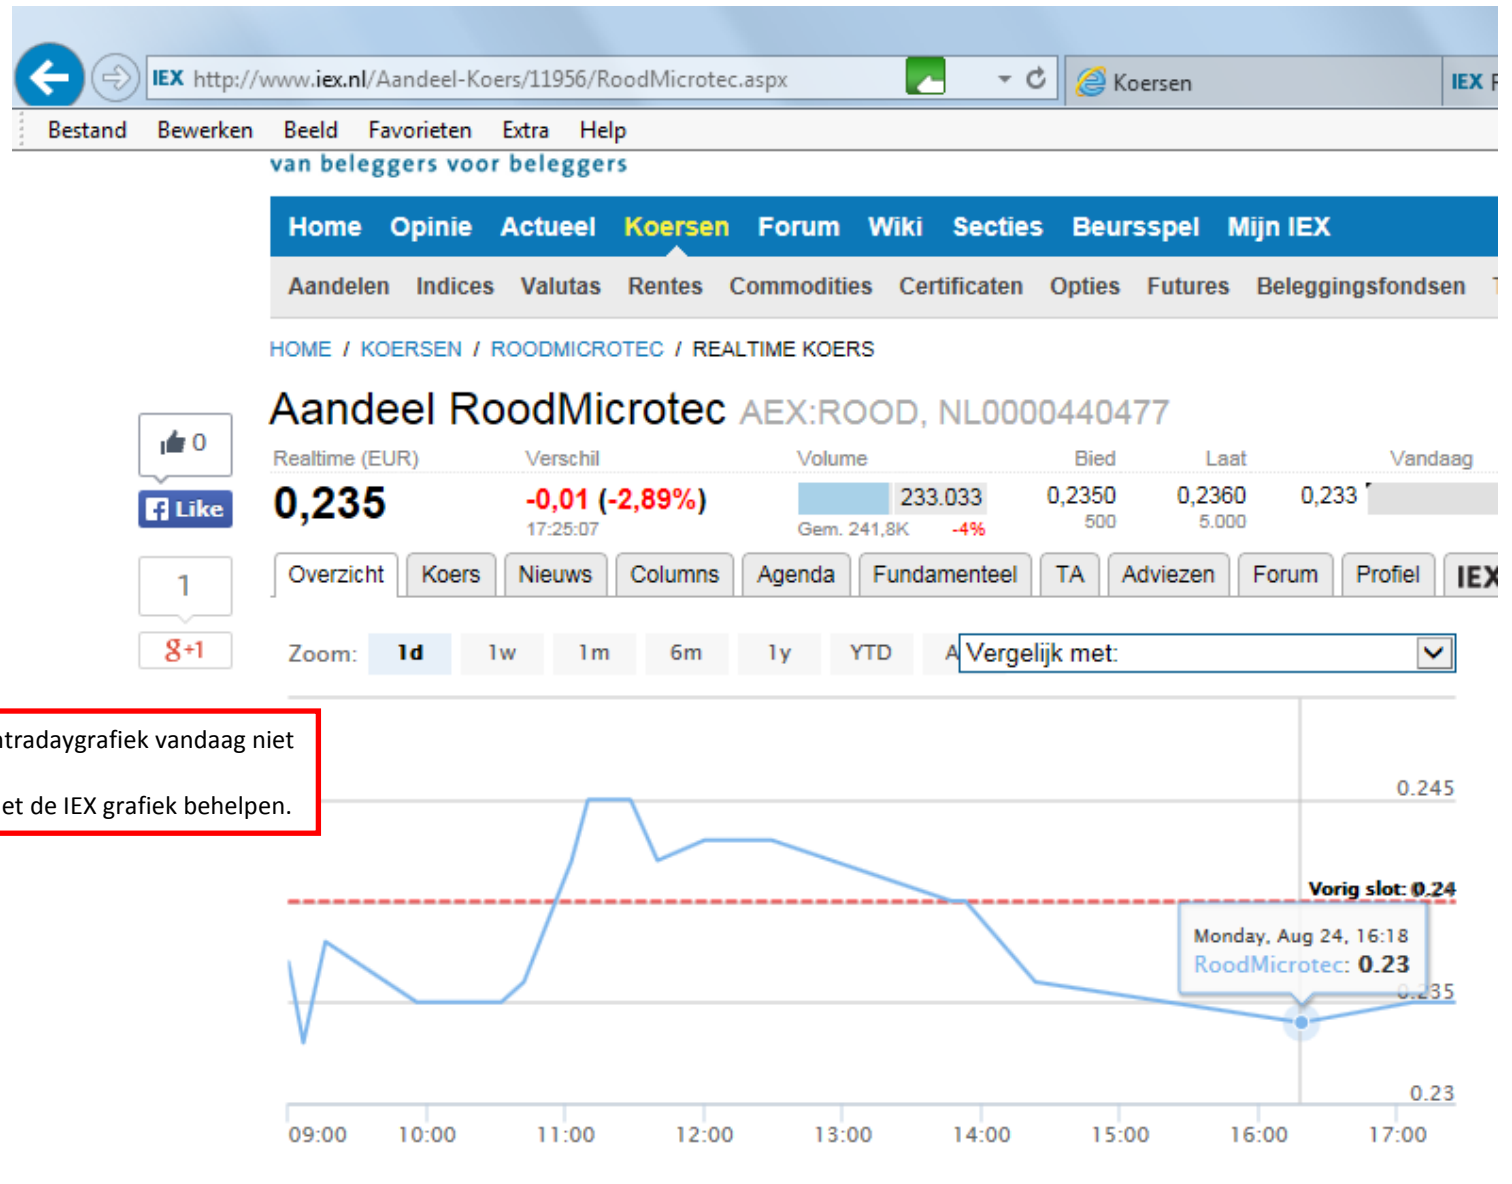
IEX http://www.iex.nl/Aandeel-Koers/11956/RoodMicrotec.aspx

Koersen

IEX F

Bestand Bewerken Beeld Favorieten Extra Help

van beleggers voor beleggers

Home Opinie Actueel Koersen Forum Wiki Secties Beursspel Mijn IEX

Aandelen Indices Valutas Rentes Commodities Certificaten Opties Futures Beleggingsfondsen

HOME / KOERSEN / ROODMICROTEC / REALTIME KOERS

Aandeel RoodMicrotec AEX:ROOD, NL0000440477

0

Like

1

+1

| Realtime (EUR) | Verschil | Volume | Bied | Laat | Vandaag |
|---|---|---|---|---|---|
| 0,235 | -0,01 (-2,89%) 17:25:07 | 233.033 Gem. 241,8K -4% | 0,2350 500 | 0,2360 5.000 | 0,233 |

Overzicht Koers Nieuws Columns Agenda Fundamenteel TA Adviezen Forum Profiel IEX

Zoom: 1d 1w 1m 6m 1y YTD A Vergelijk met:

ntradaygrafiek vandaag niet

et de IEX grafiek behelpen.

0.245

Vorig slot: 0.24

Monday, Aug 24, 16:18
RoodMicrotec: 0.23

0.235

0.23

09:00 10:00 11:00 12:00 13:00 14:00 15:00 16:00 17:00